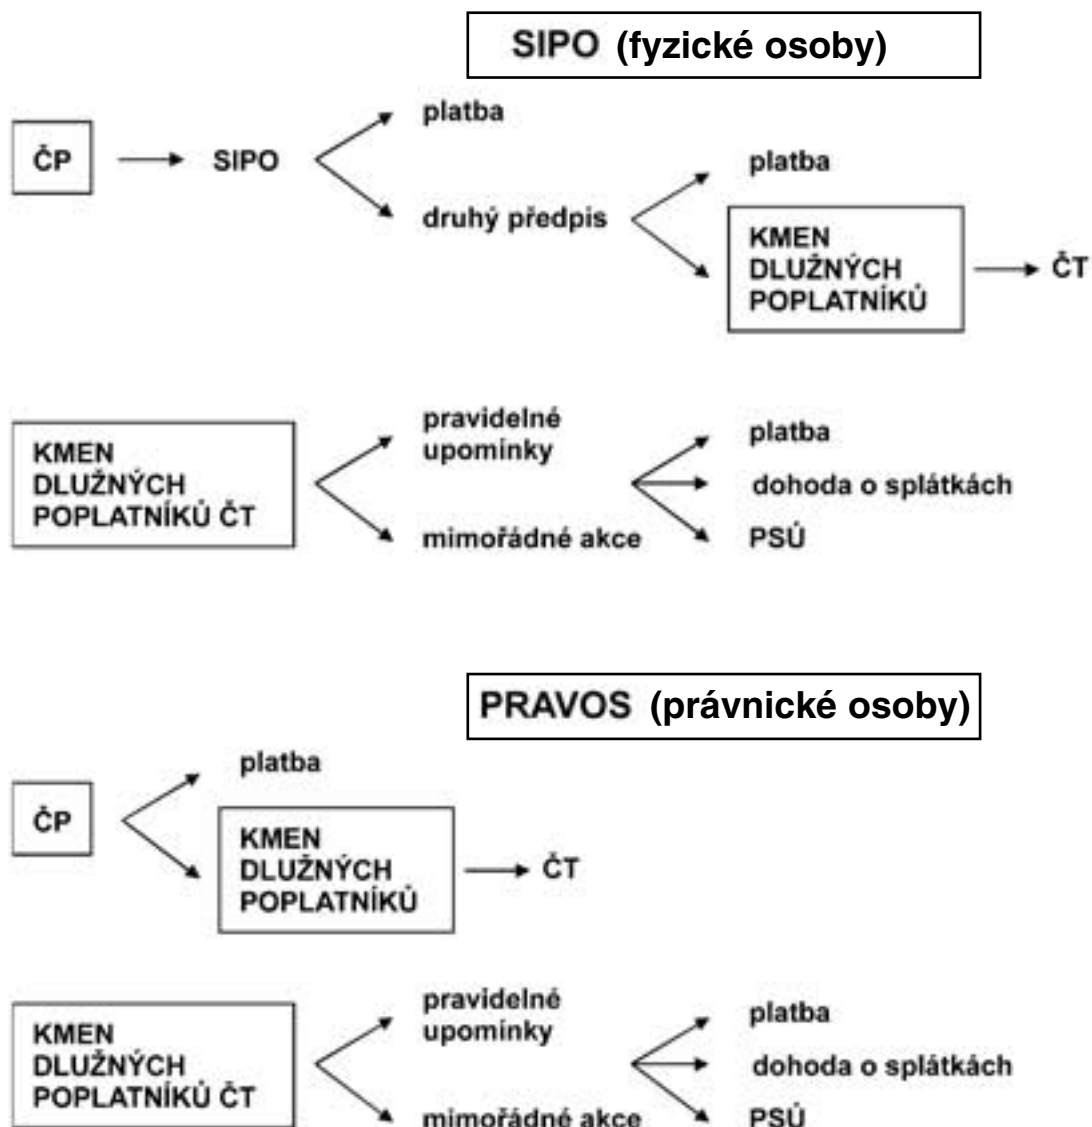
SIPO (fyzické osoby)

ČP → SIPO

platba

druhý předpis

platba

KMEN DLUŽNÝCH POPLATNÍKŮ → ČT

KMEN DLUŽNÝCH POPLATNÍKŮ ČT

pravidelné upomínky

mimořádné akce

platba

dohoda o splátkách

PSÚ

PRAVOS (právnické osoby)

ČP

platba

KMEN DLUŽNÝCH POPLATNÍKŮ → ČT

KMEN DLUŽNÝCH POPLATNÍKŮ ČT

pravidelné upomínky

mimořádné akce

platba

dohoda o splátkách

PSÚ